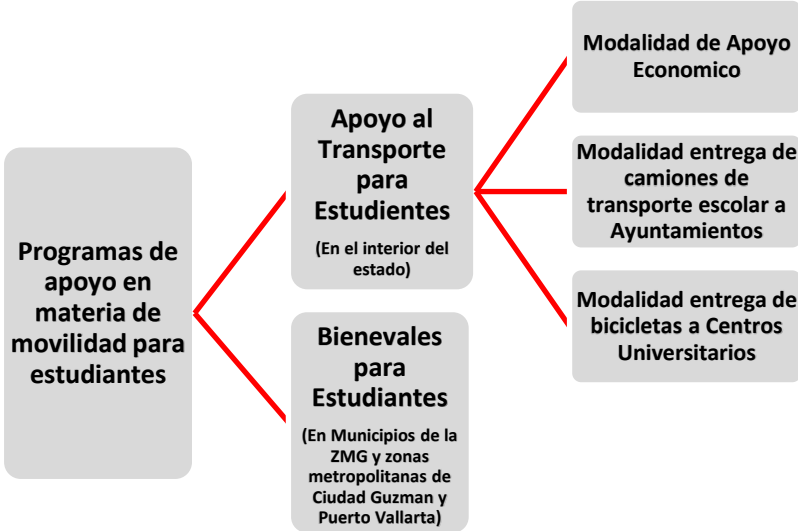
Programas de apoyo en materia de movilidad para estudiantes

Apoyo al Transporte para Estudientes

(En el interior del estado)

Bienevales para Estudiantes

(En Municipios de la ZMG y zonas metropolitanas de Ciudad Guzman y Puerto Vallarta)

Modalidad de Apoyo Economico

Modalidad entrega de camiones de transporte escolar a Ayuntamientos

Modalidad entrega de bicicletas a Centros Universitarios